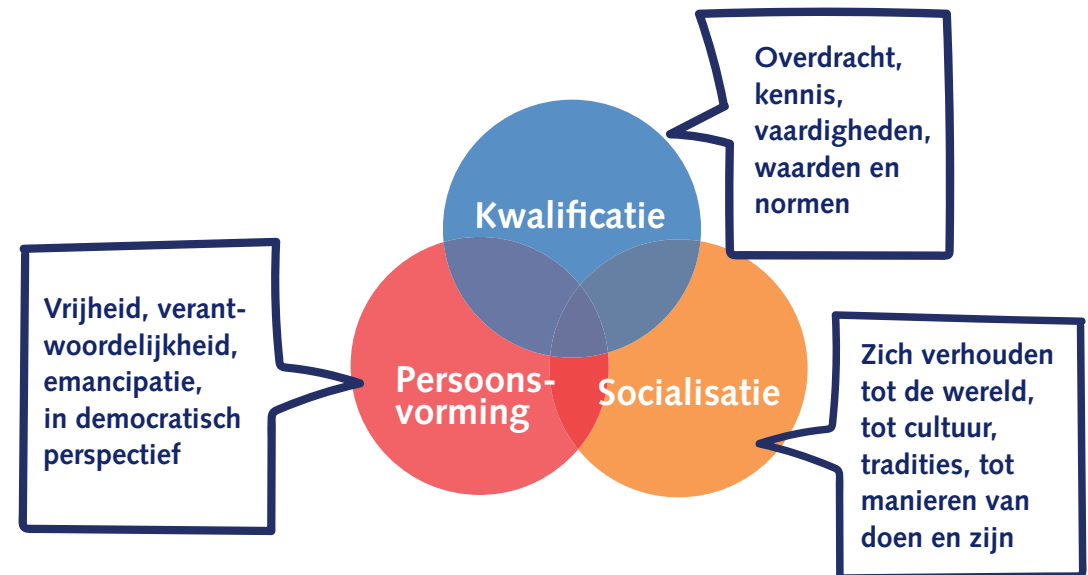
Overdracht, kennis, vaardigheden, waarden en normen

Kwalificatie

Vrijheid, verantwoordelijkheid, emancipatie, in democratisch perspectief

Persoonsvorming

Socialisatie

Zich verhouden tot de wereld, tot cultuur, tradities, tot manieren van doen en zijn